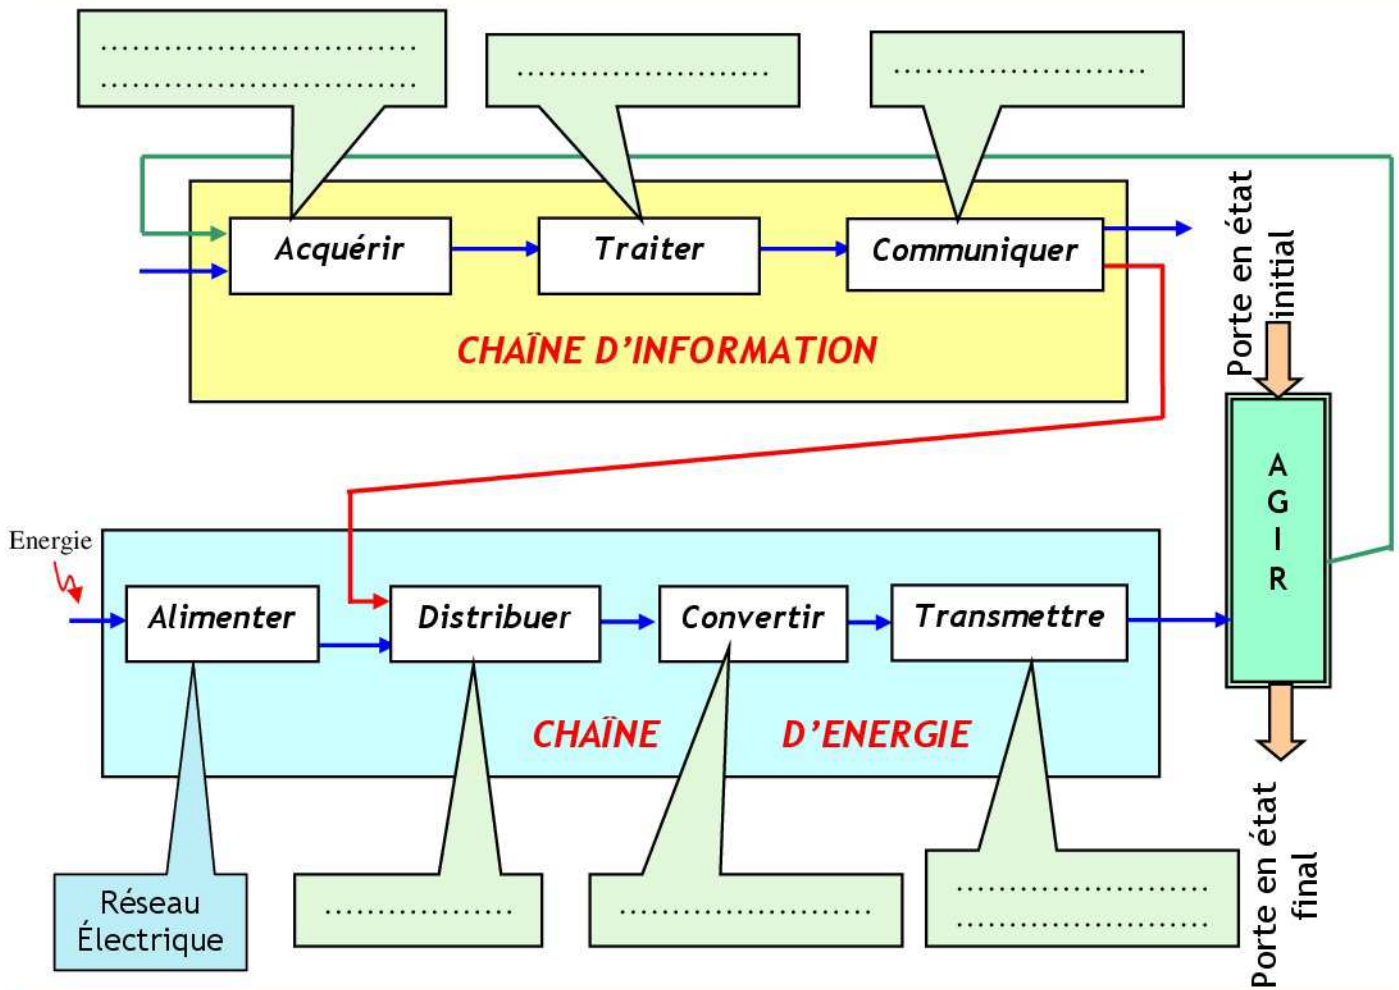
..............................
..............................

.........................

.........................

Acquérir

Traiter

Communiquer

CHAÎNE D'INFORMATION

Porte en état initial

A G I R

Energie

Alimenter

Distribuer

Convertir

Transmettre

CHAÎNE D'ENERGIE

Porte en état final

Réseau Électrique

..................

.........................

.........................
.........................